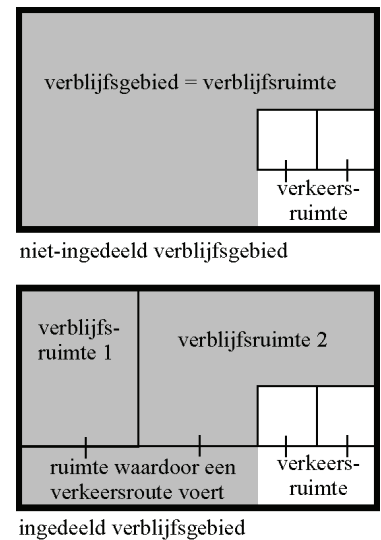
verblijfsgebied = verblijfsruimte

verkeersruimte

niet-ingedeeld verblijfsgebied

verblijfsruimte 1

verblijfsruimte 2

ruimte waardoor een verkeersroute voert

verkeersruimte

ingedeeld verblijfsgebied